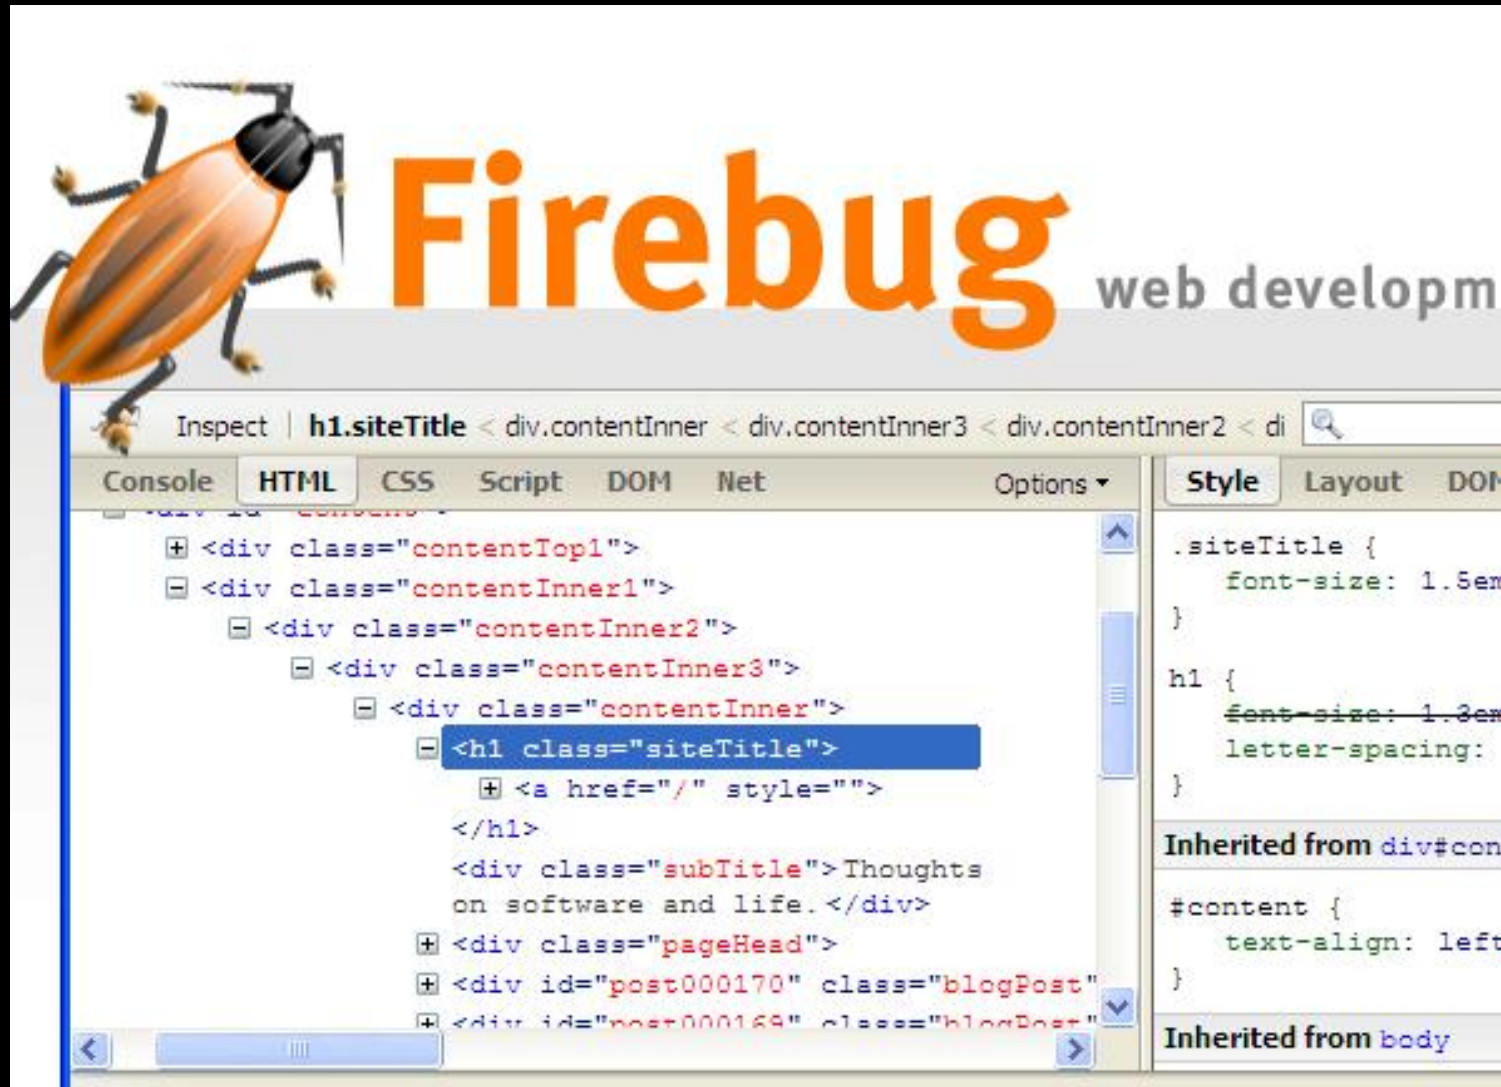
Firebug web developm

Inspect | h1.siteTitle < div.contentInner < div.contentInner3 < div.contentInner2 < di

Console HTML CSS Script DOM Net Options ▾

Style Layout DOM

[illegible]
<div class="contentTop1">
<div class="contentInner1">
<div class="contentInner2">
<div class="contentInner3">
<div class="contentInner">
<h1 class="siteTitle">
<a href="/" style="">
</h1>
<div class="subTitle">Thoughts on software and life.</div>
<div class="pageHead">
<div id="post000170" class="blogPost"
<div id="post000169" class="blogPost"

.siteTitle {
font-size: 1.5em
}

h1 {
font-size: 1.3em
letter-spacing:
}

Inherited from div#con

#content {
text-align: left
}

Inherited from body